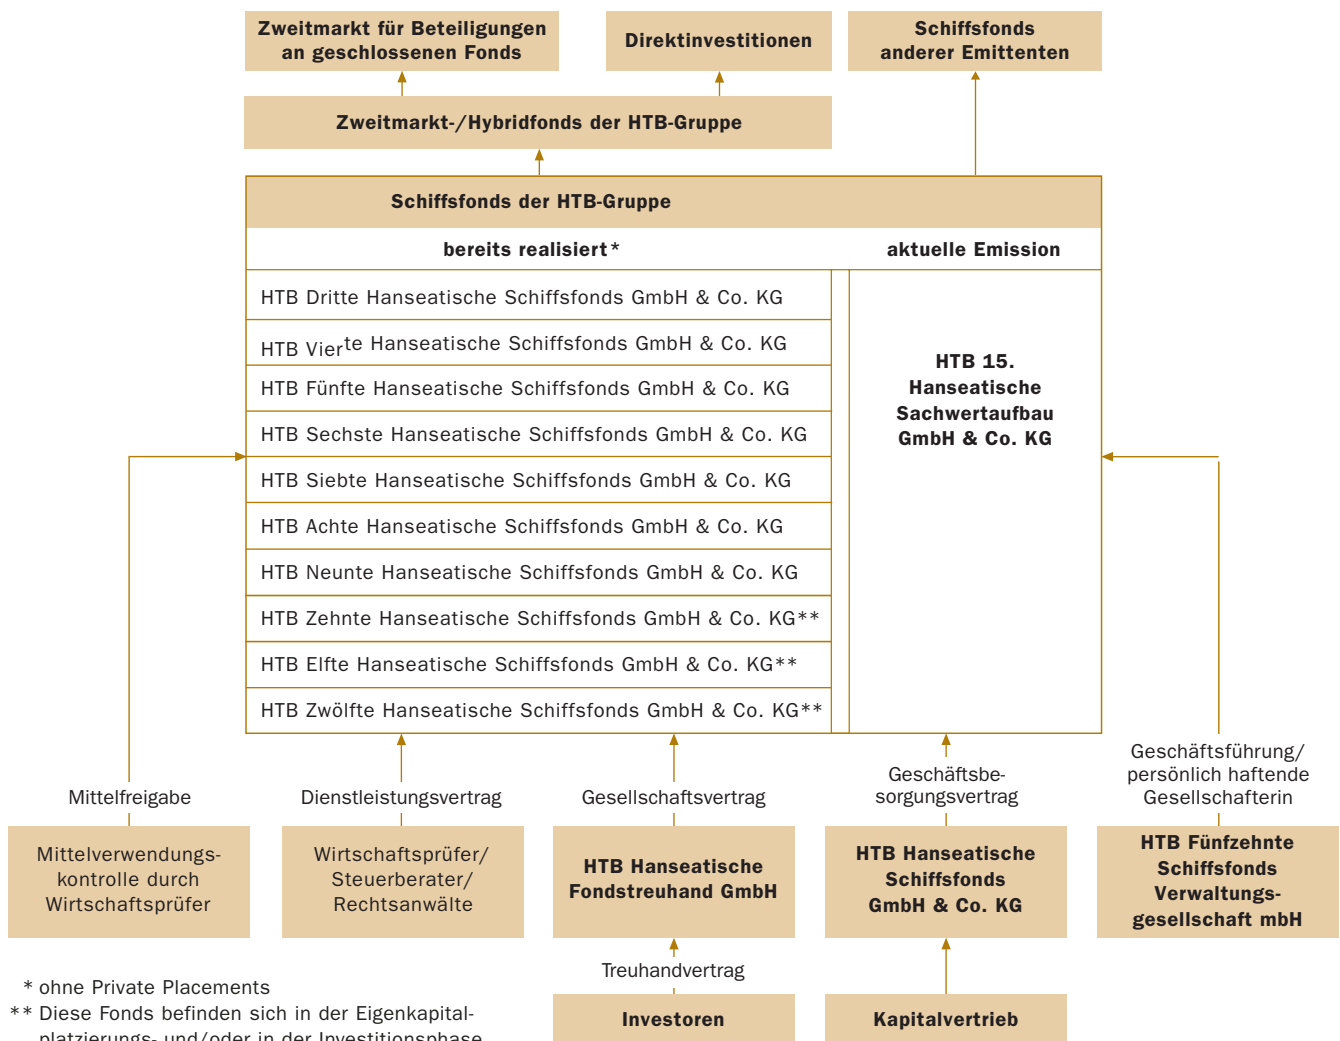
Zweitmarkt für Beteiligungen an geschlossenen Fonds

Direktinvestitionen

Schiffsfonds anderer Emittenten

Zweitmarkt-/Hybridfonds der HTB-Gruppe

Schiffsfonds der HTB-Gruppe

bereits realisiert*

aktuelle Emission

HTB Dritte Hanseatische Schiffsfonds GmbH & Co. KG

HTB Vierte Hanseatische Schiffsfonds GmbH & Co. KG

HTB Fünfte Hanseatische Schiffsfonds GmbH & Co. KG

HTB Sechste Hanseatische Schiffsfonds GmbH & Co. KG

HTB Siebte Hanseatische Schiffsfonds GmbH & Co. KG

HTB Achte Hanseatische Schiffsfonds GmbH & Co. KG

HTB Neunte Hanseatische Schiffsfonds GmbH & Co. KG

HTB Zehnte Hanseatische Schiffsfonds GmbH & Co. KG**

HTB Elfte Hanseatische Schiffsfonds GmbH & Co. KG**

HTB Zwölfte Hanseatische Schiffsfonds GmbH & Co. KG**

HTB 15. Hanseatische Sachwertaufbau GmbH & Co. KG

Mittelfreigabe

Dienstleistungsvertrag

Gesellschaftsvertrag

Geschäftsbesorgungsvertrag

Geschäftsführung/ persönlich haftende Gesellschafterin

Mittelverwendungskontrolle durch Wirtschaftsprüfer

Wirtschaftsprüfer/ Steuerberater/ Rechtsanwälte

HTB Hanseatische Fondstreuhand GmbH

HTB Hanseatische Schiffsfonds GmbH & Co. KG

HTB Fünfzehnte Schiffsfonds Verwaltungsgesellschaft mbH

Treuhandvertrag

Investoren

Kapitalvertrieb

* ohne Private Placements
** Diese Fonds befinden sich in der Eigenkapitalplatzierungs- und/oder in der Investitionsphase